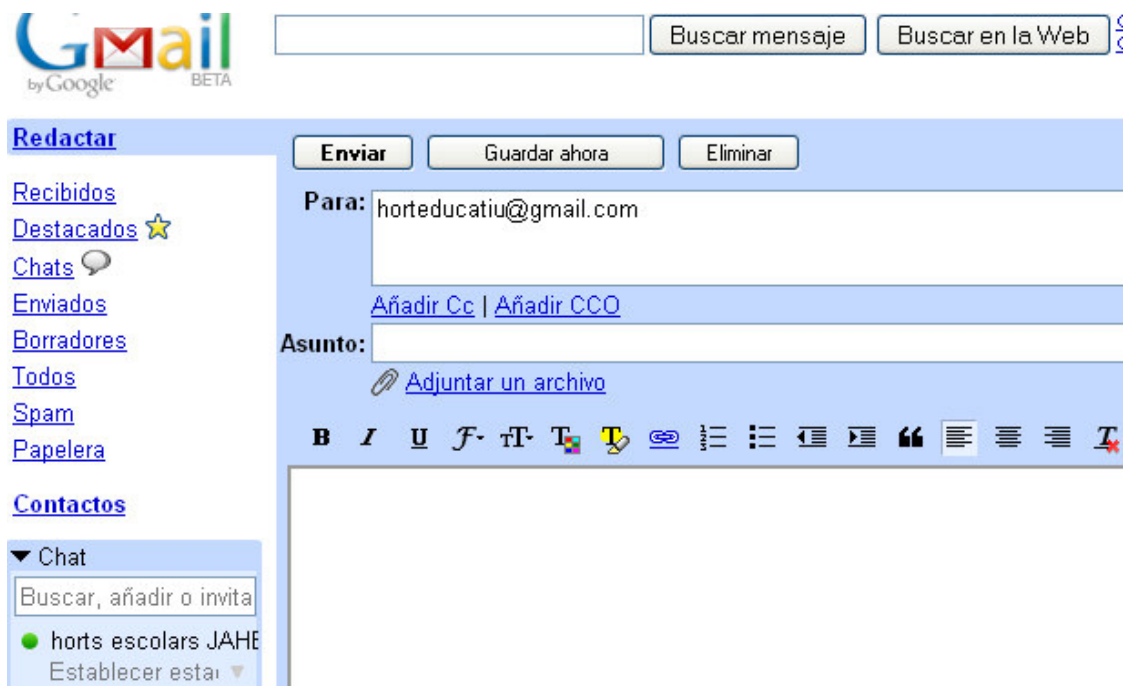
GMail by Google BETA

Buscar mensaje
Buscar en la Web

Redactar

Recibidos
Destacados
Chats
Enviados
Borradores
Todos
Spam
Papelera

Contactos

Chat
Buscar, añadir o invita
horts escolars JAHE
Establecer esta

Enviar
Guardar ahora
Eliminar

Para: horteducatiu@gmail.com

Añadir Cc | Añadir CCO

Asunto:

Adjuntar un archivo

B I U